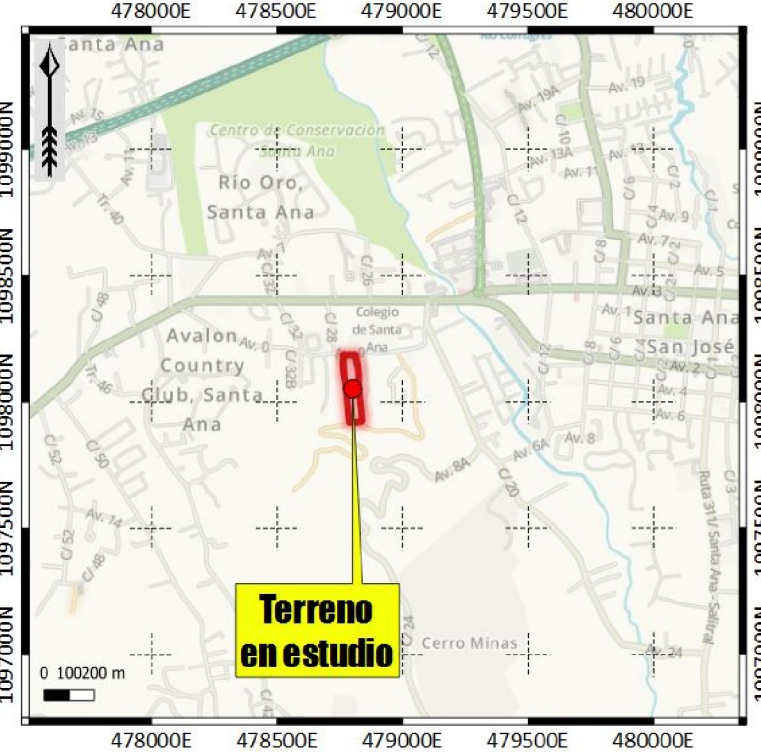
478000E 478500E 479000E 479500E 480000E

1099000N 1098500N 1098000N 1097500N 1097000N

1099000N 1098500N 1098000N 1097500N 1097000N

Santa Ana

Río Corrogres

Centro de Conservación Santa Ana

Río Oro, Santa Ana

Avalon Country Club, Santa Ana

Colegio de Santa Ana

Santa Ana

San José

Cerro Minas

Av. 15
Av. 13
Av. 11
Tr. 40
C/ 48
Tr. 46
C/ 50
C/ 52
Av. 14
C/ 48
Av. 7
C/ 30
C/ 26
C/ 28
C/ 32
C/ 32B
Av. 0
C/ 12
Av. 19A
Av. 19
C/ 10
C/ 13A
Av. 13
Av. 11
C/ 6
C/ 2
C/ 1
C/ 4
Av. 9
C/ 8
Av. 7
Av. 5
Av. 3
Av. 1
Av. 2
Av. 4
Av. 6
C/ 12
C/ 8
Av. 8
Av. 6A
Av. 8A
C/ 20
C/ 24
Av. 24
Ruta 311 Santa Ana - Salitral
C/ 4

Terreno en estudio

0 100200 m

478000E 478500E 479000E 479500E 480000E